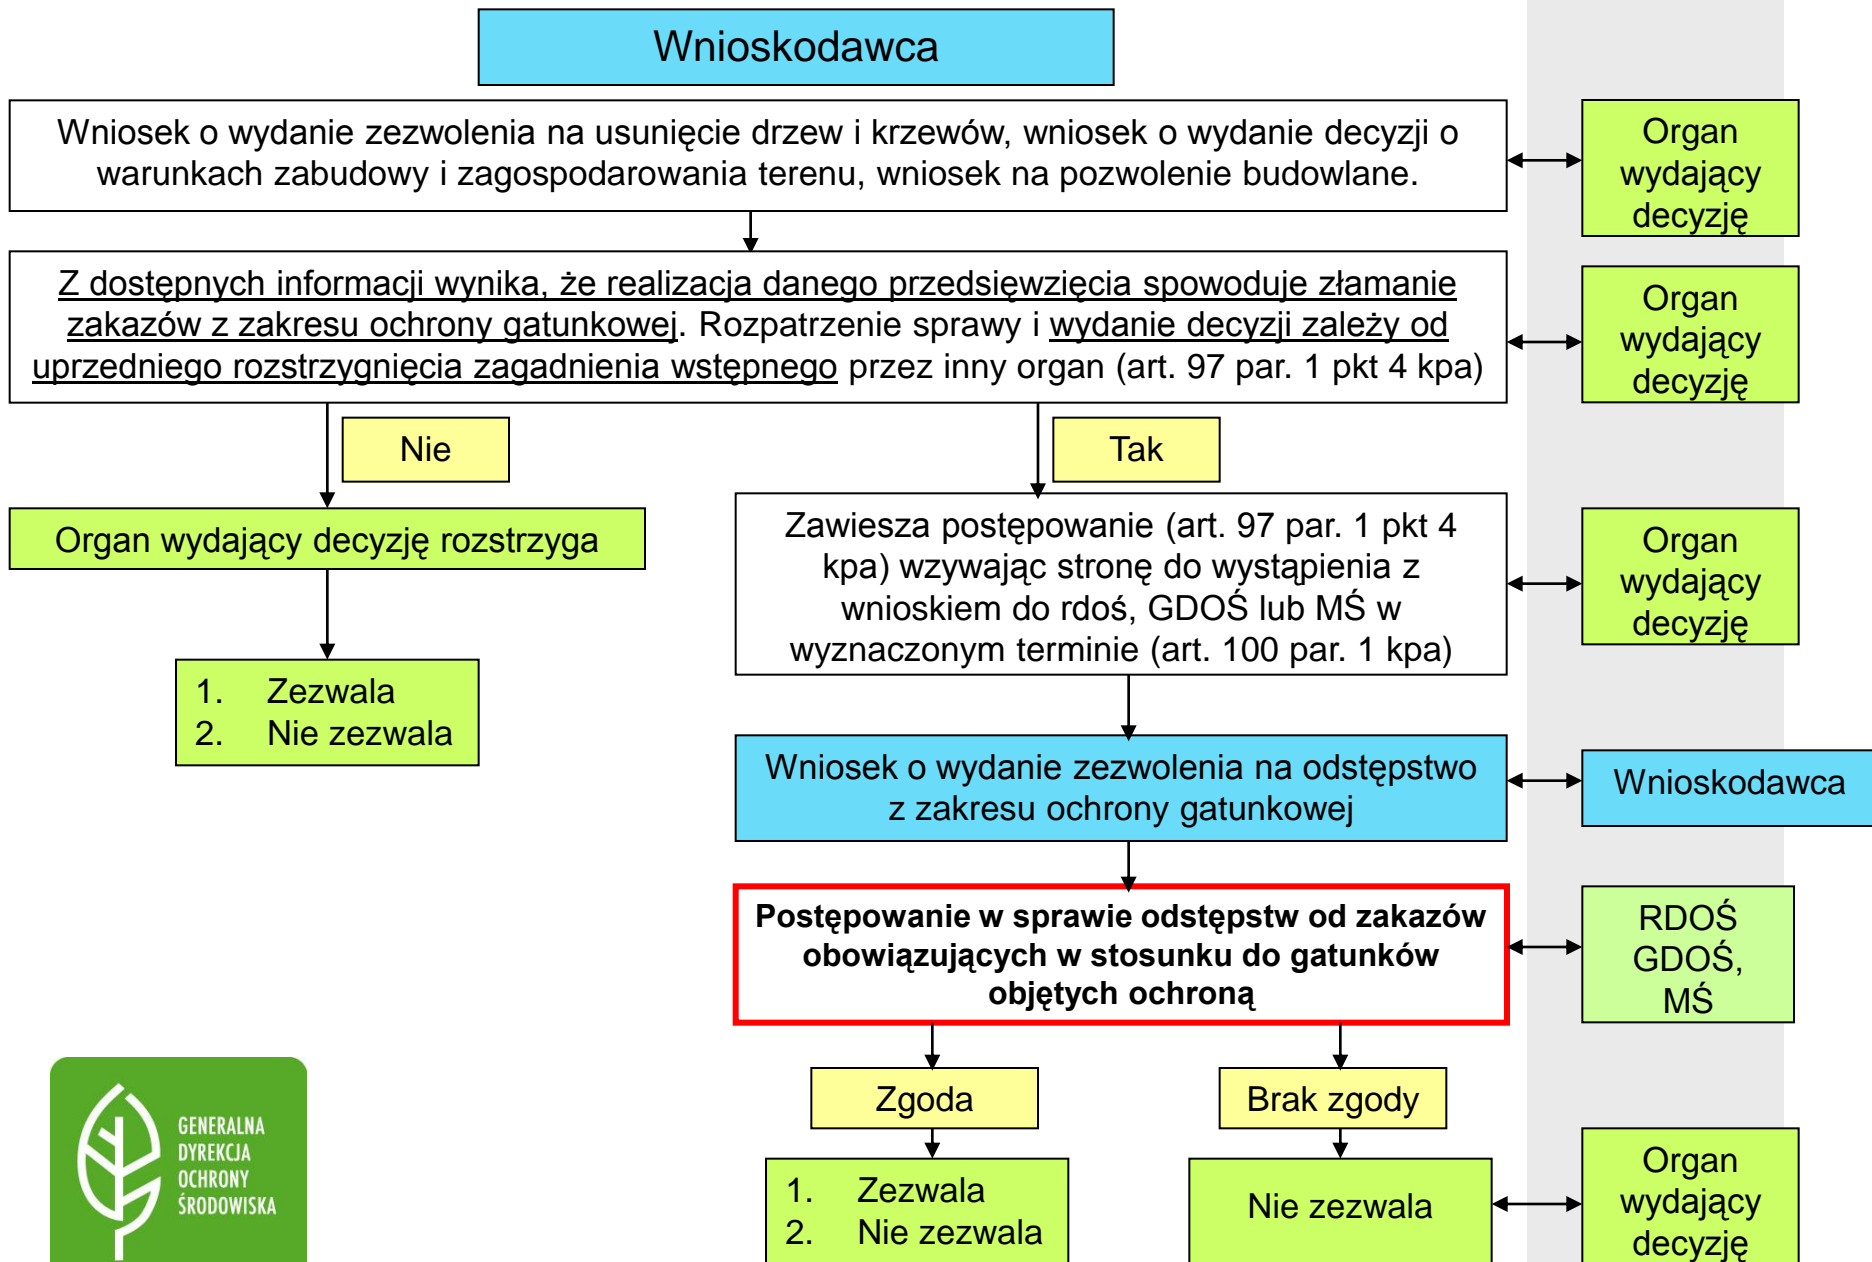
Wnioskodawca

Wniosek o wydanie zezwolenia na usunięcie drzew i krzewów, wniosek o wydanie decyzji o warunkach zabudowy i zagospodarowania terenu, wniosek na pozwolenie budowlane.

Organ wydający decyzję

Z dostępnych informacji wynika, że realizacja danego przedsięwzięcia spowoduje złamanie zakazów z zakresu ochrony gatunkowej. Rozpatrzenie sprawy i wydanie decyzji zależy od uprzedniego rozstrzygnięcia zagadnienia wstępnego przez inny organ (art. 97 par. 1 pkt 4 kpa)

Organ wydający decyzję

Nie

Tak

Organ wydający decyzję rozstrzyga

1. Zezwala
2. Nie zezwala

Zawiesza postępowanie (art. 97 par. 1 pkt 4 kpa) wzywając stronę do wystąpienia z wnioskiem do rdoś, GDOŚ lub MŚ w wyznaczonym terminie (art. 100 par. 1 kpa)

Organ wydający decyzję

Wniosek o wydanie zezwolenia na odstępstwo z zakresu ochrony gatunkowej

Wnioskodawca

Postępowanie w sprawie odstępstw od zakazów obowiązujących w stosunku do gatunków objętych ochroną

RDOŚ GDOŚ, MŚ

GENERALNA DYREKCJA OCHRONY ŚRODOWISKA

Zgoda

Brak zgody

1. Zezwala
2. Nie zezwala

Nie zezwala

Organ wydający decyzję